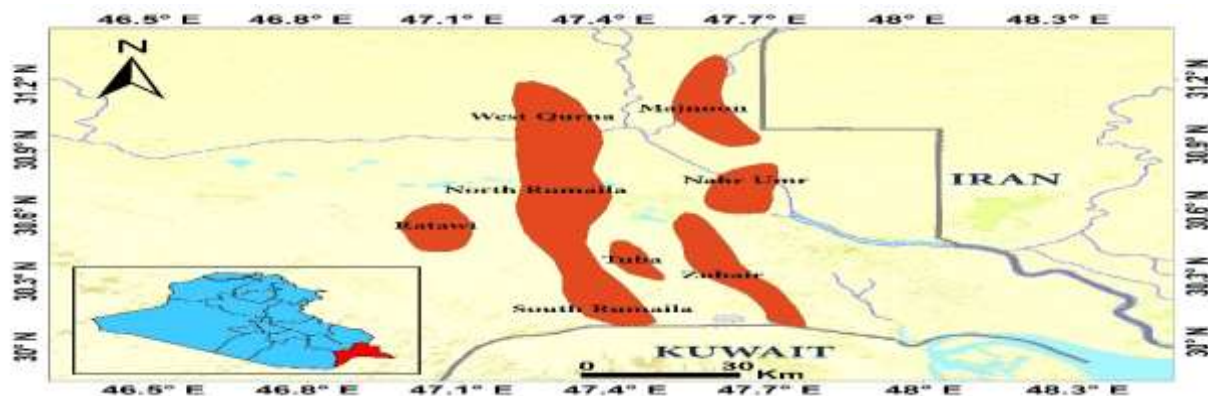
46.5° E 46.8° E 47.1° E 47.4° E 47.7° E 48° E 48.3° E

N

31.2°N 30.9°N 30.6°N 30.3°N 30°N

31.2°N 30.9°N 30.6°N 30.3°N 30°N

West Qurna

Majnoon

North Rumaila

Nahr Umr

IRAN

Ratawi

Tuba

Zubair

South Rumaila

KUWAIT

0 30 Km

46.5° E 46.8° E 47.1° E 47.4° E 47.7° E 48° E 48.3° E